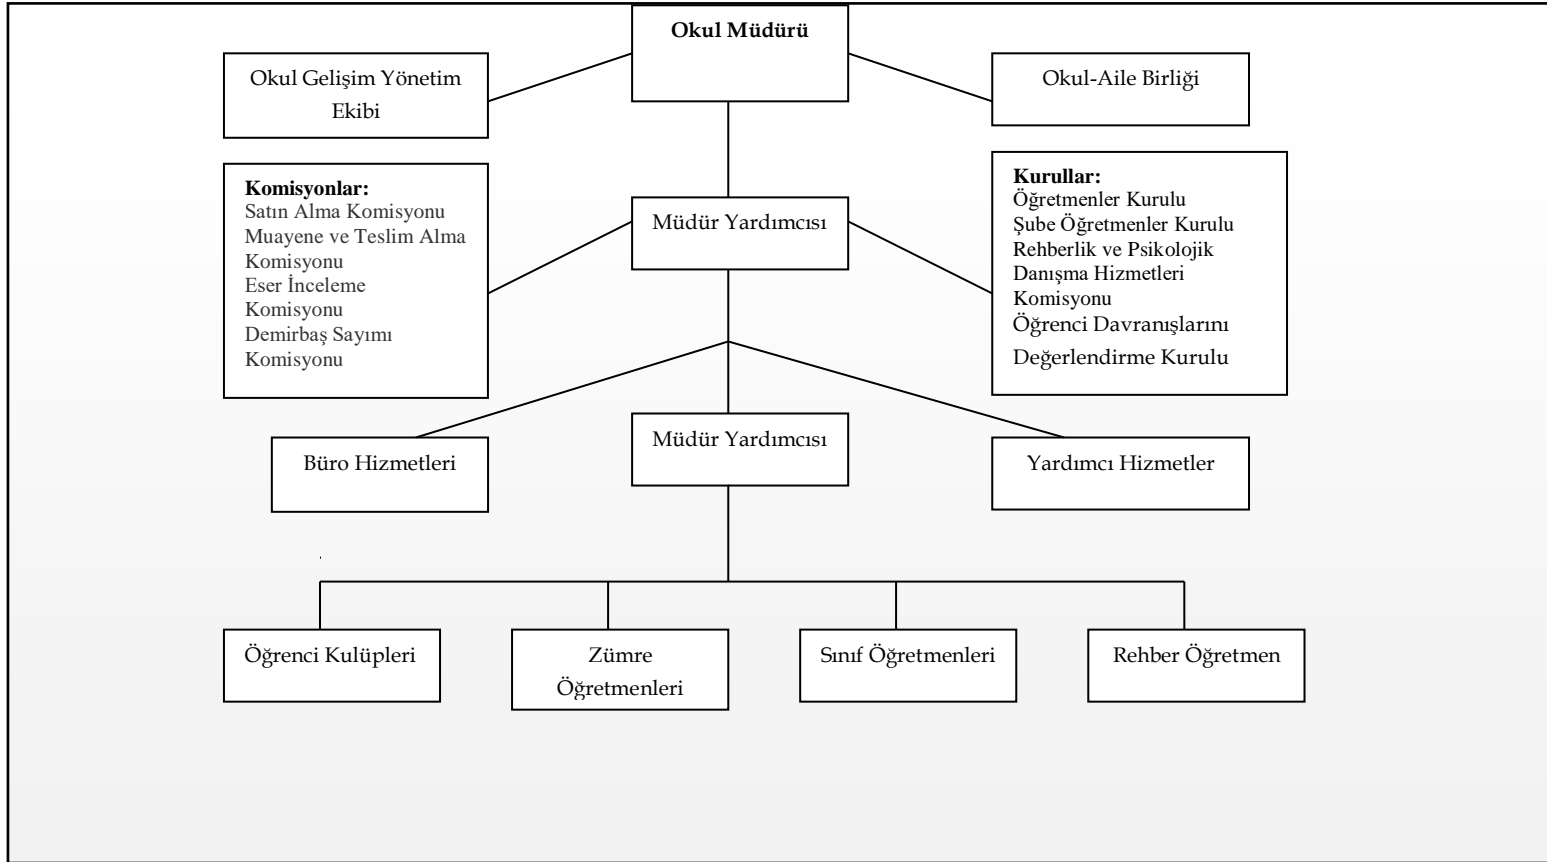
Okul Müdürü

Okul Gelişim Yönetim Ekibi

Okul-Aile Birliği

Komisyonlar:
Satın Alma Komisyonu
Muayene ve Teslim Alma Komisyonu
Eser İnceleme Komisyonu
Demirbaş Sayımı Komisyonu

Müdür Yardımcısı

Kurullar:
Öğretmenler Kurulu
Şube Öğretmenler Kurulu
Rehberlik ve Psikolojik Danışma Hizmetleri Komisyonu
Öğrenci Davranışlarını Değerlendirme Kurulu

Büro Hizmetleri

Müdür Yardımcısı

Yardımcı Hizmetler

Öğrenci Kulüpleri

Zümre Öğretmenleri

Sınıf Öğretmenleri

Rehber Öğretmen